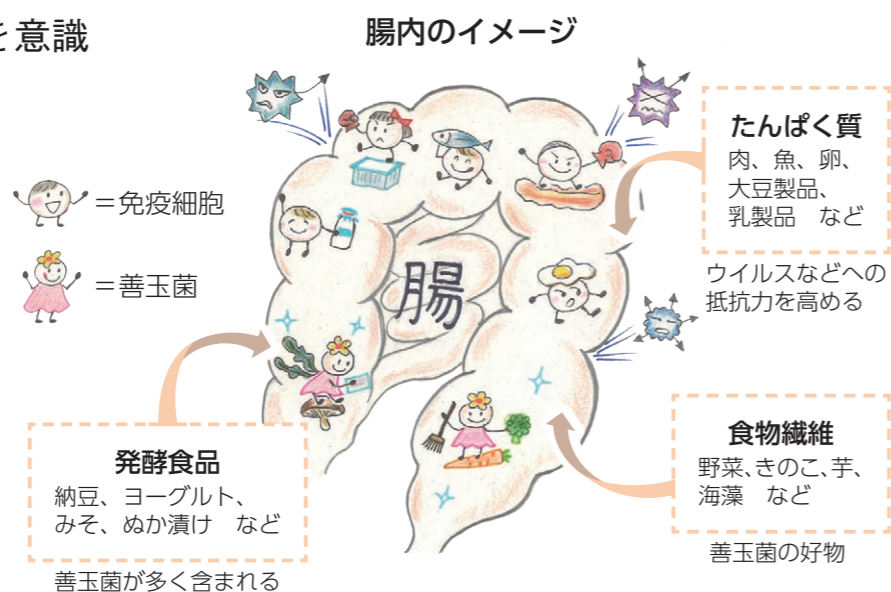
を意識

腸内のイメージ

＝免疫細胞

＝善玉菌

腸

たんぱく質
肉、魚、卵、大豆製品、乳製品　など

ウイルスなどへの抵抗力を高める

発酵食品
納豆、ヨーグルト、みそ、ぬか漬け　など

善玉菌が多く含まれる

食物繊維
野菜、きのこ、芋、海藻　など

善玉菌の好物